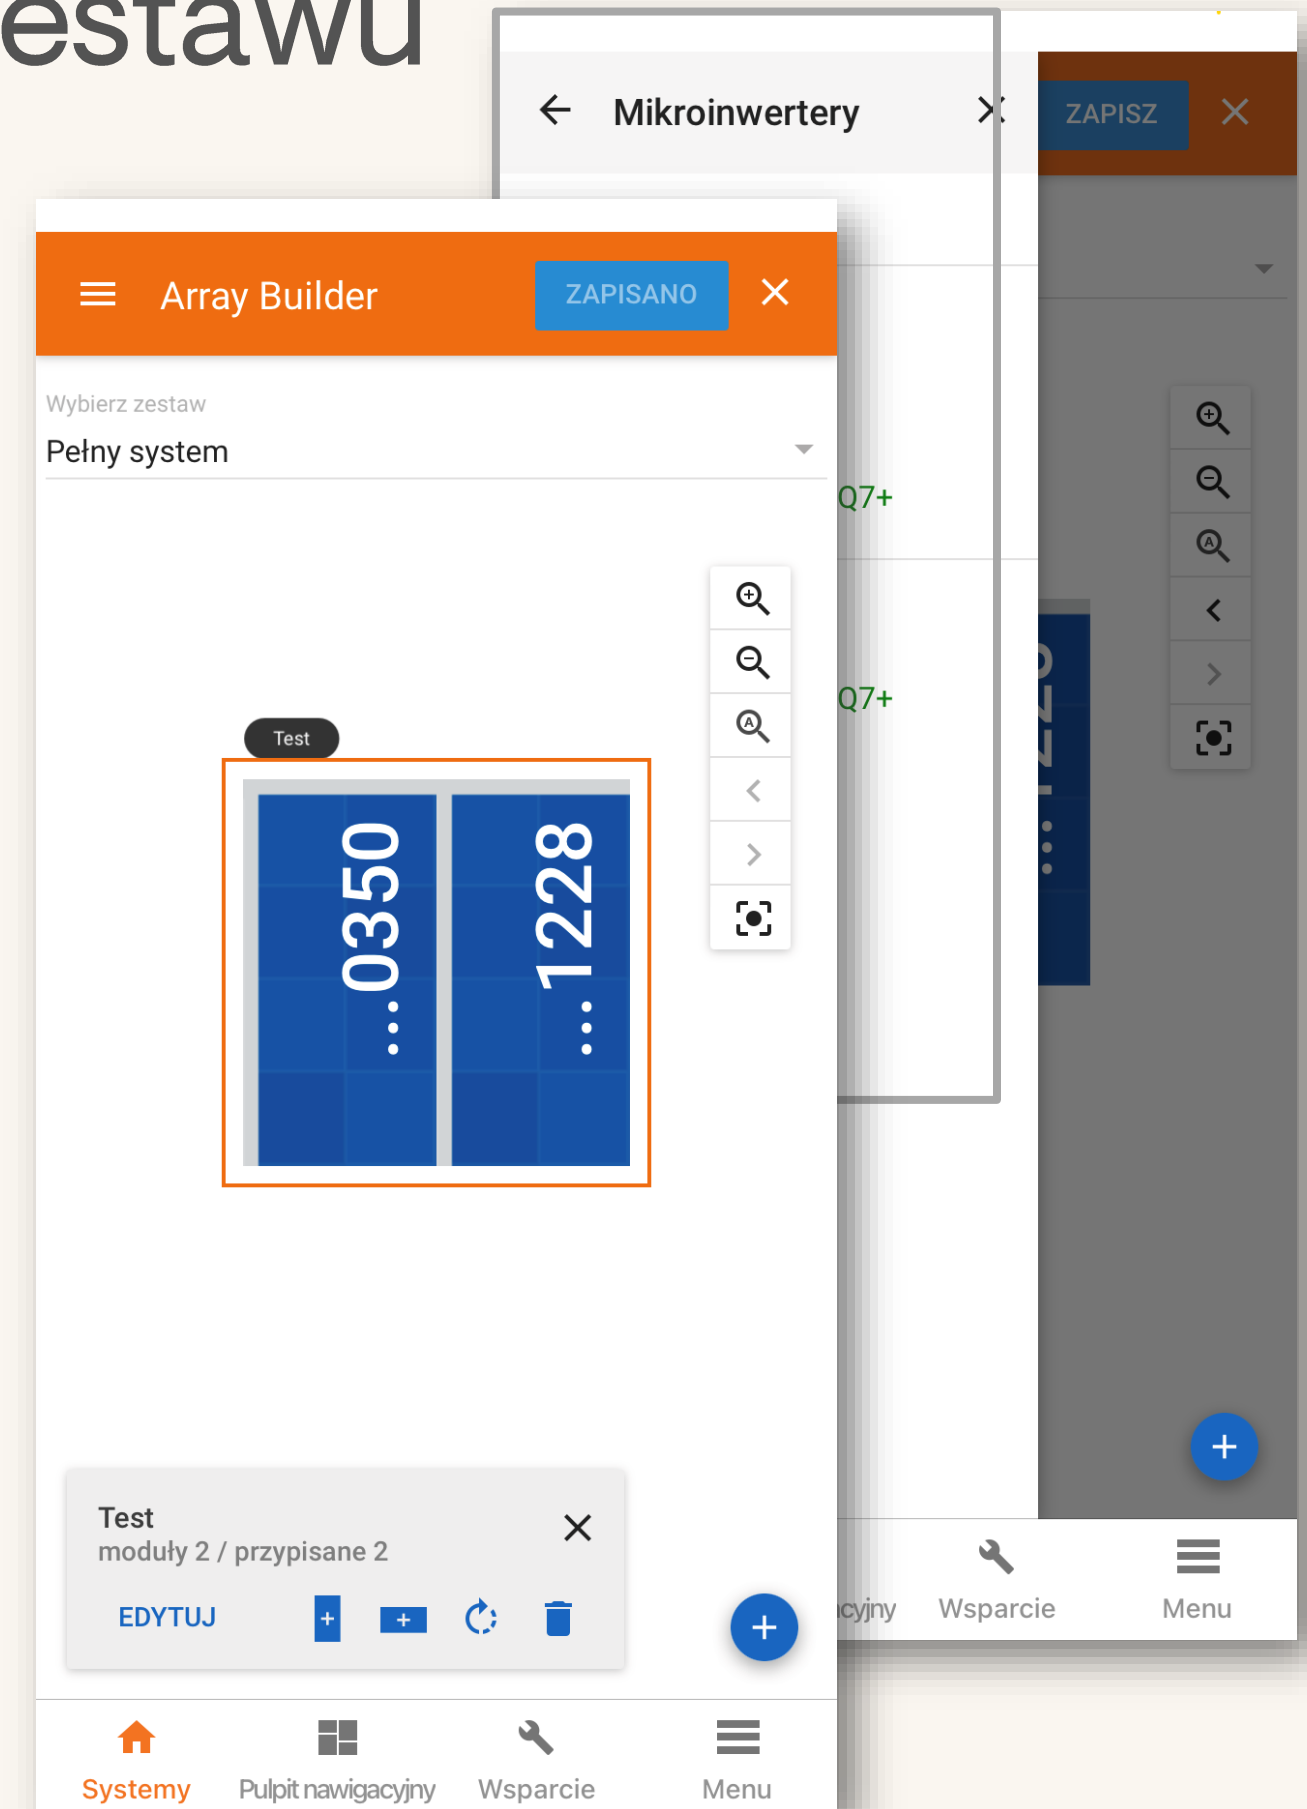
estawu

Mikroinwertery

ZAPISZ

Q7+

Q7+

Array Builder

ZAPISANO

Wybierz zestaw

Pełny system

Test

...0350

...1228

Test
moduły 2 / przypisane 2

EDYTUJ

Systemy

Pulpit nawigacyjny

Wsparcie

Menu

cyjny

Wsparcie

Menu